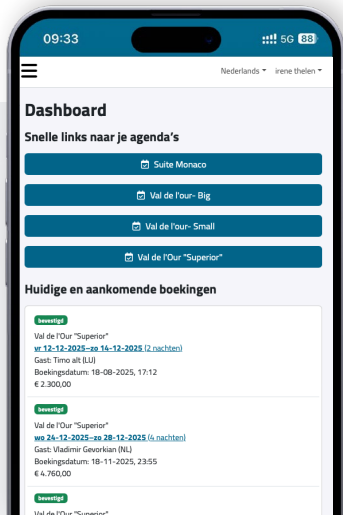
09:33

5G 88

Nederlands ▾ irene thelen ▾

Dashboard

Snelle links naar je agenda's

Suite Monaco

Val de l'our- Big

Val de l'our- Small

Val de l'Our "Superior"

Huidige en aankomende boekingen

bevestigd

Val de l'Our "Superior"
vr 12-12-2025–zo 14-12-2025 (2 nachten)
Gast: Timo alt (LU)
Boekingsdatum: 18-08-2025, 17:12
€ 2.300,00

bevestigd

Val de l'Our "Superior"
wo 24-12-2025–zo 28-12-2025 (4 nachten)
Gast: Vladimir Gevorkian (NL)
Boekingsdatum: 18-11-2025, 23:55
€ 4.760,00

bevestigd

Val de l'Our "Superior"